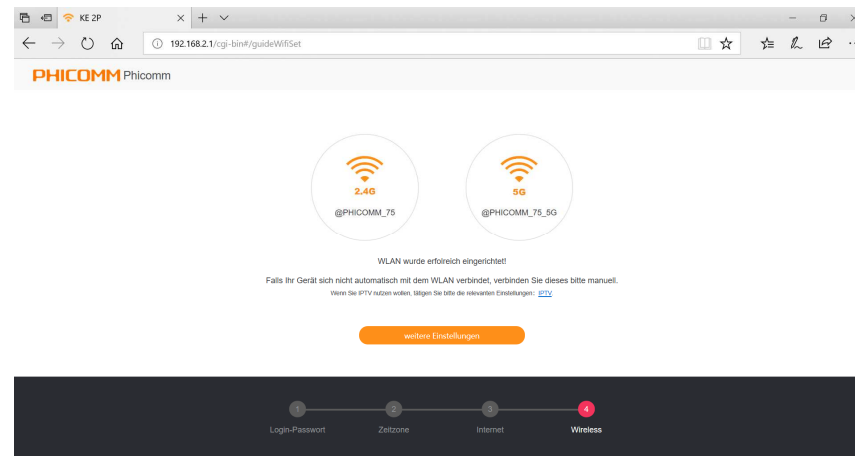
KE 2P

192.168.2.1/cgi-bin#/guideWifiSet

PHICOMM Phicomm

2.4G

@PHICOMM_75

5G

@PHICOMM_75_5G

WLAN wurde erfolreich eingerichtet!

Falls Ihr Gerät sich nicht automatisch mit dem WLAN verbindet, verbinden Sie dieses bitte manuell.

Wenn Sie IPTV nutzen wollen, tätigen Sie bitte die relevanten Einstellungen: IPTV

weitere Einstellungen

1 Login-Passwort

2 Zeitzone

3 Internet

4 Wireless